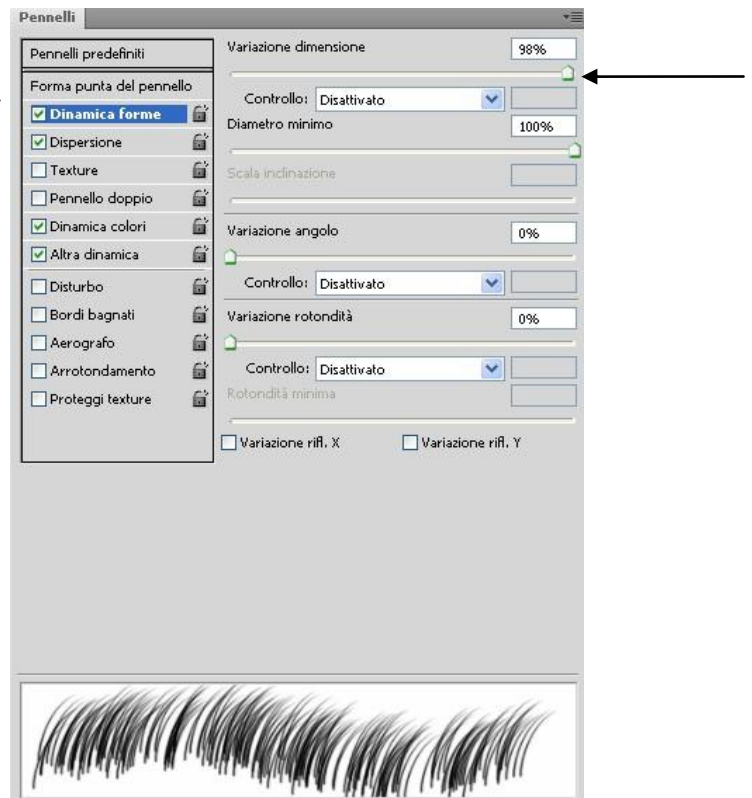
Pennelli

Pennelli predefiniti

Forma punta del pennello

Dinamica forme

Dispersione

Texture

Pennello doppio

Dinamica colori

Altra dinamica

Disturbo

Bordi bagnati

Aerografo

Arrotondamento

Proteggi texture

Variazione dimensione 98%

Controllo: Disattivato

Diametro minimo 100%

Scala inclinazione

Variazione angolo 0%

Controllo: Disattivato

Variazione rotondità 0%

Controllo: Disattivato

Rotondità minima

Variazione rifl. X

Variazione rifl. Y